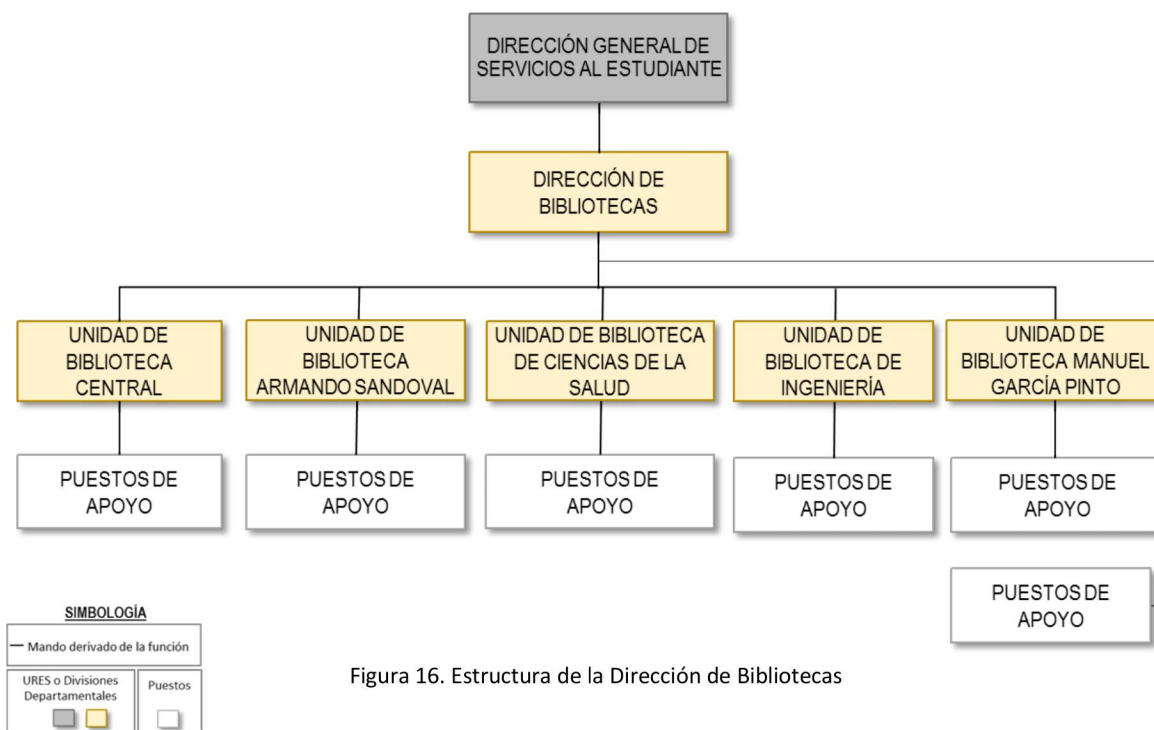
DIRECCIÓN GENERAL DE SERVICIOS AL ESTUDIANTE

DIRECCIÓN DE BIBLIOTECAS

UNIDAD DE BIBLIOTECA CENTRAL

UNIDAD DE BIBLIOTECA ARMANDO SANDOVAL

UNIDAD DE BIBLIOTECA DE CIENCIAS DE LA SALUD

UNIDAD DE BIBLIOTECA DE INGENIERÍA

UNIDAD DE BIBLIOTECA MANUEL GARCÍA PINTO

PUESTOS DE APOYO

PUESTOS DE APOYO

PUESTOS DE APOYO

PUESTOS DE APOYO

PUESTOS DE APOYO

PUESTOS DE APOYO

SIMBOLOGÍA

Mando derivado de la función

URES o Divisiones Departamentales

Puestos

Figura 16. Estructura de la Dirección de Bibliotecas